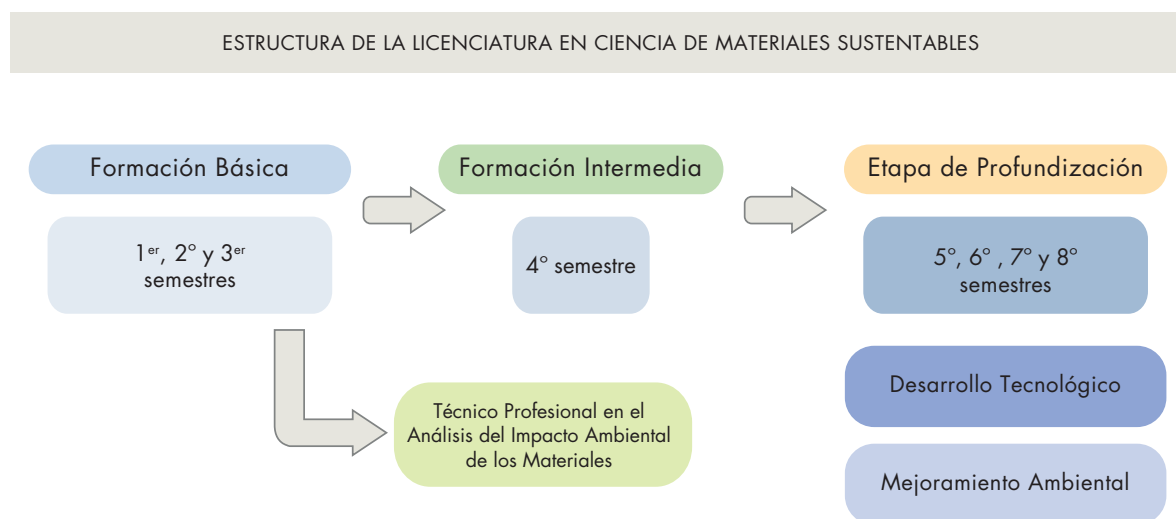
ESTRUCTURA DE LA LICENCIATURA EN CIENCIA DE MATERIALES SUSTENTABLES

Formación Básica

$1^{er}$, 2° y $3^{er}$ semestres

Formación Intermedia

4° semestre

Etapa de Profundización

5°, 6° , 7° y 8° semestres

Técnico Profesional en el Análisis del Impacto Ambiental de los Materiales

Desarrollo Tecnológico

Mejoramiento Ambiental